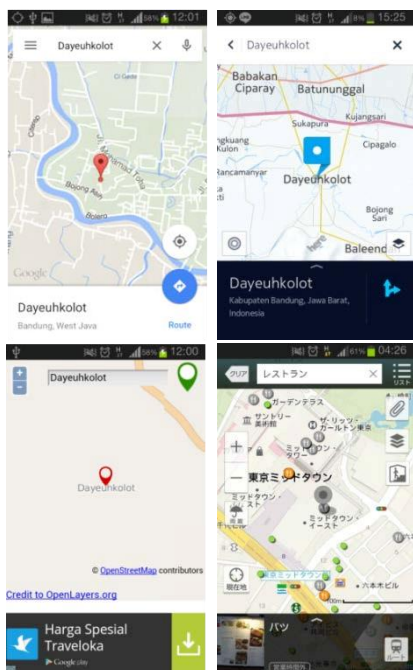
58% 12:01

Dayeuhkolot

Jl. Muhamad Toha

Bojong Asih

Bojong

Google

Dayeuhkolot

Bandung, West Java

Route

9% 15:25

Dayeuhkolot

Babakan Ciparay

Batununggal

Sukapura

Kujangsari

Cipagalo

Rancamanyar

Dayeuhkolot

Bojong Sari

Baleend

Dayeuhkolot

Kabupaten Bandung, Jawa Barat, Indonesia

58% 12:00

+

−

Dayeuhkolot

Dayeuhkolot

© OpenStreetMap contributors

Credit to OpenLayers.org

Harga Spesial Traveloka

Google play

61% 04:26

クリア

レストラン

リスト

ガーデンテラス

サントリー美術館

東京ミッドタウン

ミッドタウン・イースト

現在地

六本木

パツ